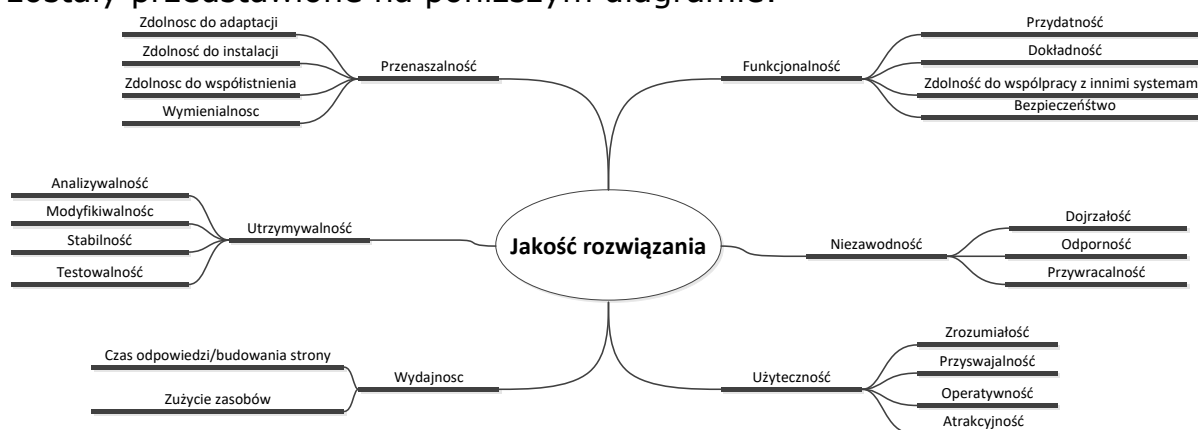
zostały przedstawione na poniższym diagramie.

Zdolnosc do adaptacji
Zdolność do instalacji
Zdolnosc do współistnienia
Wymienialnosc
Przenaszalność

Funkcjonalność
Przydatność
Dokładność
Zdolność do współpracy z innimi systemam
Bezpieczeństwo

Analizywalność
Modyfikiwalnośc
Stabilność
Testowalność
Utrzymywalność

Jakość rozwiązania

Niezawodność
Dojrzałość
Odporność
Przywracalność

Czas odpowiedzi/budowania strony
Zużycie zasobów
Wydajnosc

Użyteczność
Zrozumiałość
Przyswajalność
Operatywność
Atrakcyjność